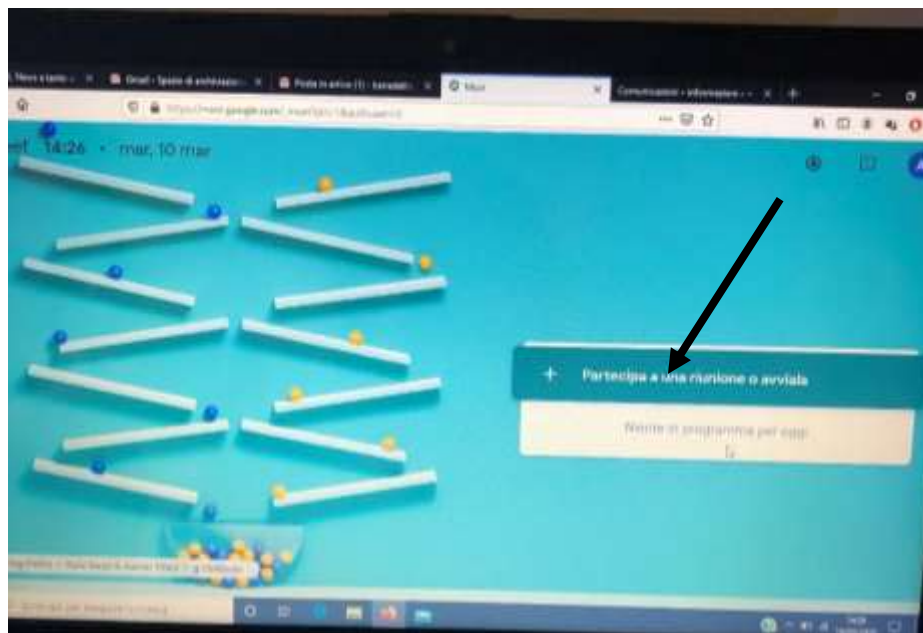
Gmail - Spazio di archiviazione

Posta in arrivo (1)

Meet

Comunicazioni • informazione

https://meet.google.com/

et 14:26 • mar, 10 mar

+ Partecipa a una riunione o avviala

Niente in programma per oggi